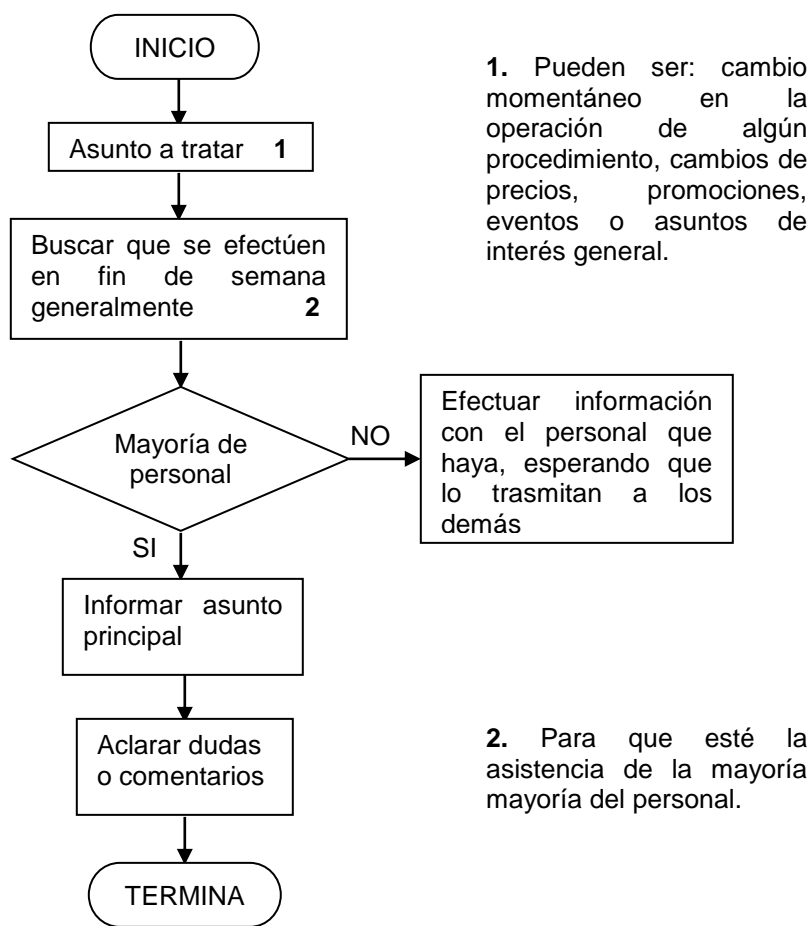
INICIO

Asunto a tratar **1**

Buscar que se efectúen en fin de semana generalmente **2**

Mayoría de personal

NO

Efectuar información con el personal que haya, esperando que lo trasmitan a los demás

SI

Informar asunto principal

Aclarar dudas o comentarios

TERMINA

**1.** Pueden ser: cambio momentáneo en la operación de algún procedimiento, cambios de precios, promociones, eventos o asuntos de interés general.

**2.** Para que esté la asistencia de la mayoría mayoría del personal.